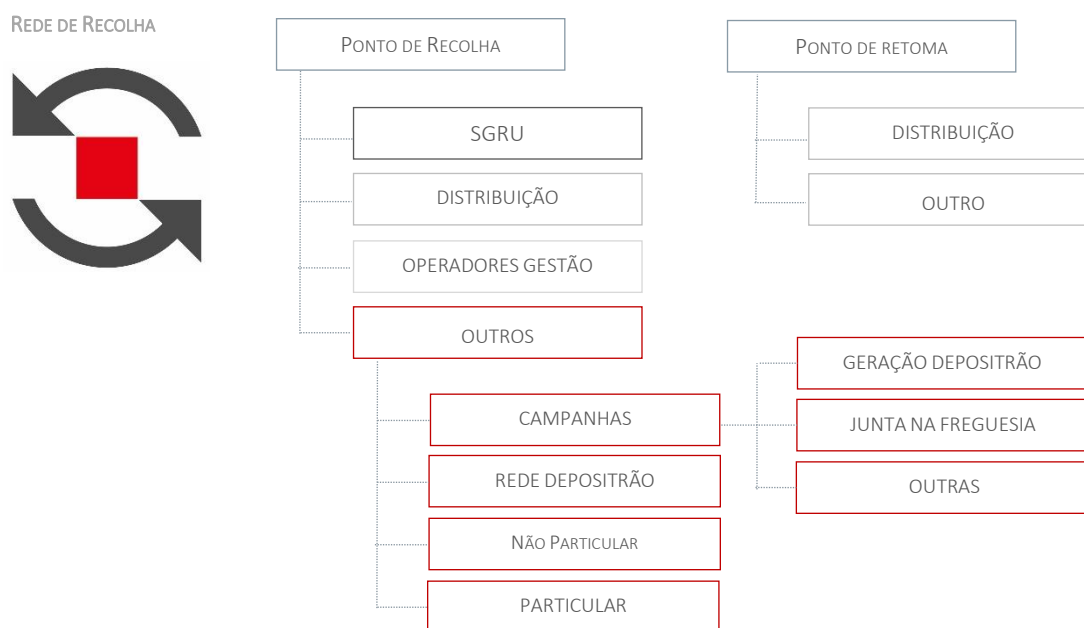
REDE DE RECOLHA

PONTO DE RECOLHA

SGRU

DISTRIBUIÇÃO

OPERADORES GESTÃO

OUTROS

CAMPANHAS

REDE DEPOSITRÃO

NÃO PARTICULAR

PARTICULAR

GERAÇÃO DEPOSITRÃO

JUNTA NA FREGUESIA

OUTRAS

PONTO DE RETOMA

DISTRIBUIÇÃO

OUTRO